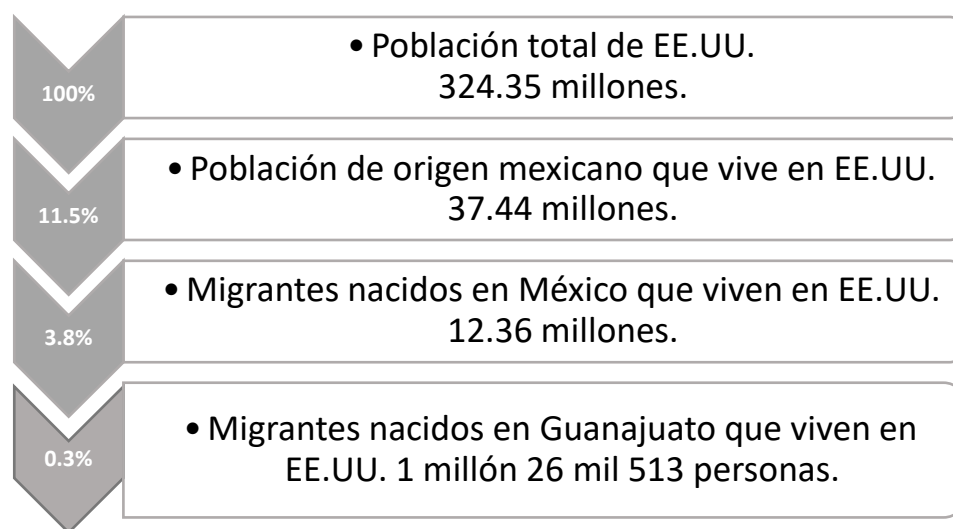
100%

• Población total de EE.UU. 324.35 millones.

11.5%

• Población de origen mexicano que vive en EE.UU. 37.44 millones.

3.8%

• Migrantes nacidos en México que viven en EE.UU. 12.36 millones.

0.3%

• Migrantes nacidos en Guanajuato que viven en EE.UU. 1 millón 26 mil 513 personas.